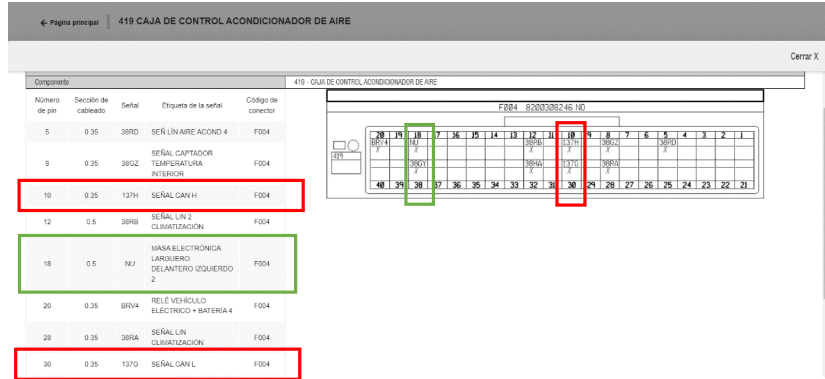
← Página principal 419 CAJA DE CONTROL ACONDICIONADOR DE AIRE

Cerrar X

Componente

419 - CAJA DE CONTROL ACONDICIONADOR DE AIRE

| Número de pin | Sección de cableado | Señal | Etiqueta de la señal | Código de conector |
|---|---|---|---|---|
| 5 | 0.35 | 38RD | SEÑ LÍN AIRE ACOND 4 | F004 |
| 8 | 0.35 | 38GZ | SEÑAL CAPTADOR TEMPERATURA INTERIOR | F004 |
| 10 | 0.35 | 137H | SEÑAL CAN H | F004 |
| 12 | 0.5 | 38RB | SEÑAL LIN 2 CLIMATIZACIÓN | F004 |
| 18 | 0.5 | NU | MASA ELECTRÓNICA LARGUERO DELANTERO IZQUIERDO 2 | F004 |
| 20 | 0.35 | BRV4 | RELÉ VEHÍCULO ELÉCTRICO + BATERÍA 4 | F004 |
| 28 | 0.35 | 38RA | SEÑAL LIN CLIMATIZACIÓN | F004 |
| 30 | 0.35 | 137G | SEÑAL CAN L | F004 |

F004 8200308246 ND

419

| 20 | 19 | 18 | 17 | 16 | 15 | 14 | 13 | 12 | 11 | 10 | 9 | 8 | 7 | 6 | 5 | 4 | 3 | 2 | 1 |
|---|---|---|---|---|---|---|---|---|---|---|---|---|---|---|---|---|---|---|---|
| BRV4 X | | NU X | | | | | | 38RB X | | 137H X | | 38GZ X | | | 38RD X | | | | |
| | | 38DY X | | | | | | 38HA X | | 137G X | | 38RA X | | | | | | | |
| 40 | 39 | 38 | 37 | 36 | 35 | 34 | 33 | 32 | 31 | 30 | 29 | 28 | 27 | 26 | 25 | 24 | 23 | 22 | 21 |